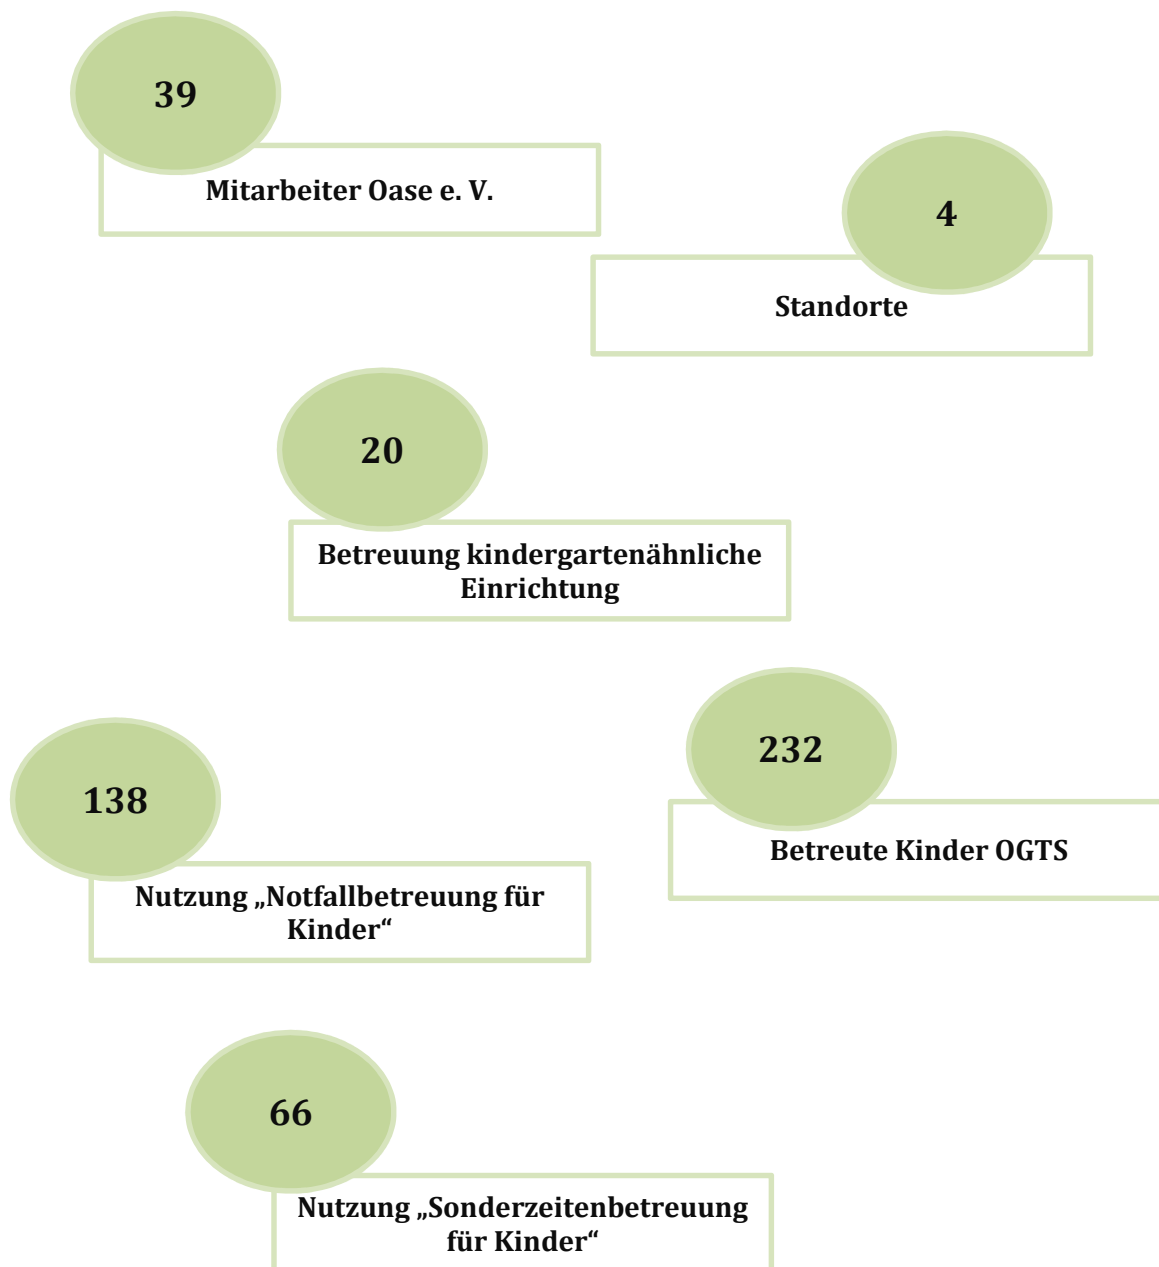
39

Mitarbeiter Oase e. V.

4

Standorte

20

Betreuung kindergartenähnliche Einrichtung

138

Nutzung „Notfallbetreuung für Kinder“

232

Betreute Kinder OGTS

66

Nutzung „Sonderzeitenbetreuung für Kinder“